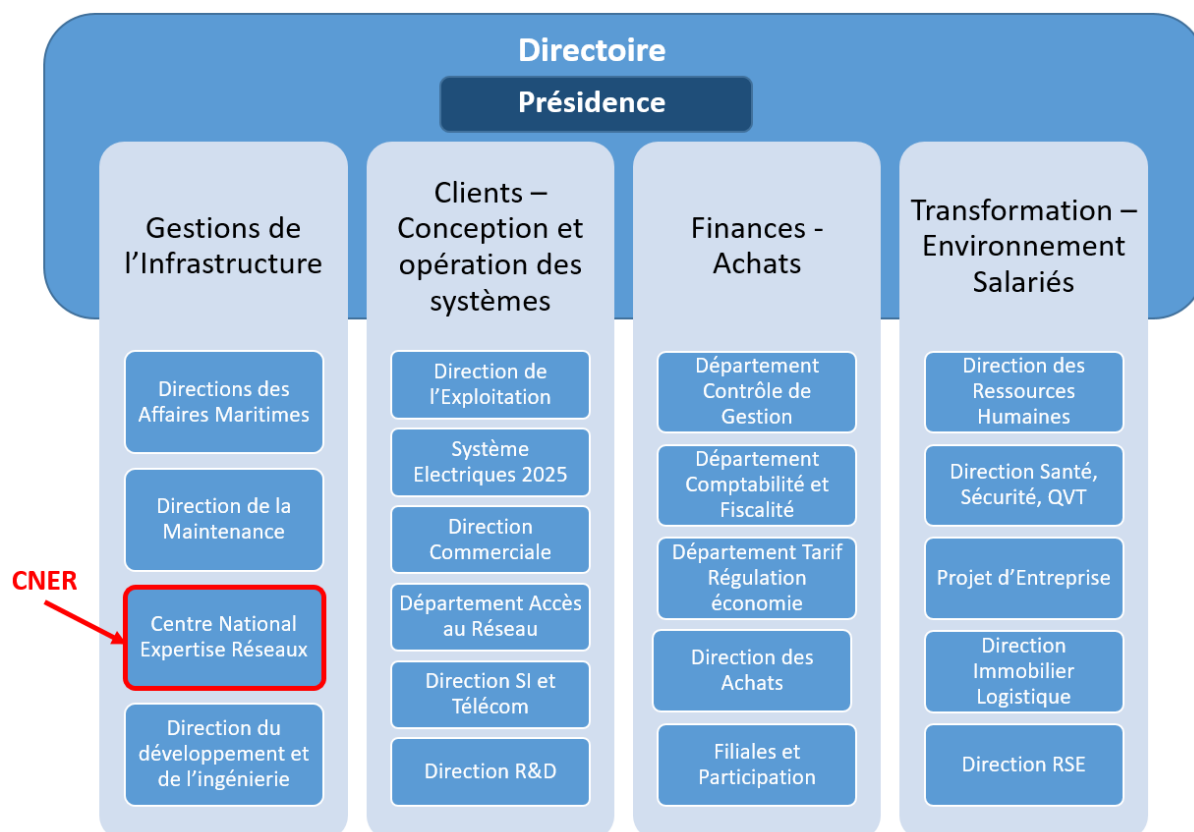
Directoire

Présidence

Gestions de l'Infrastructure

Directions des Affaires Maritimes

Direction de la Maintenance

CNER

Centre National Expertise Réseaux

Direction du développement et de l'ingénierie

Clients – Conception et opération des systèmes

Direction de l'Exploitation

Système Electriques 2025

Direction Commerciale

Département Accès au Réseau

Direction SI et Télécom

Direction R&D

Finances - Achats

Département Contrôle de Gestion

Département Comptabilité et Fiscalité

Département Tarif Régulation économie

Direction des Achats

Filiales et Participation

Transformation – Environnement Salariés

Direction des Ressources Humaines

Direction Santé, Sécurité, QVT

Projet d'Entreprise

Direction Immobilier Logistique

Direction RSE